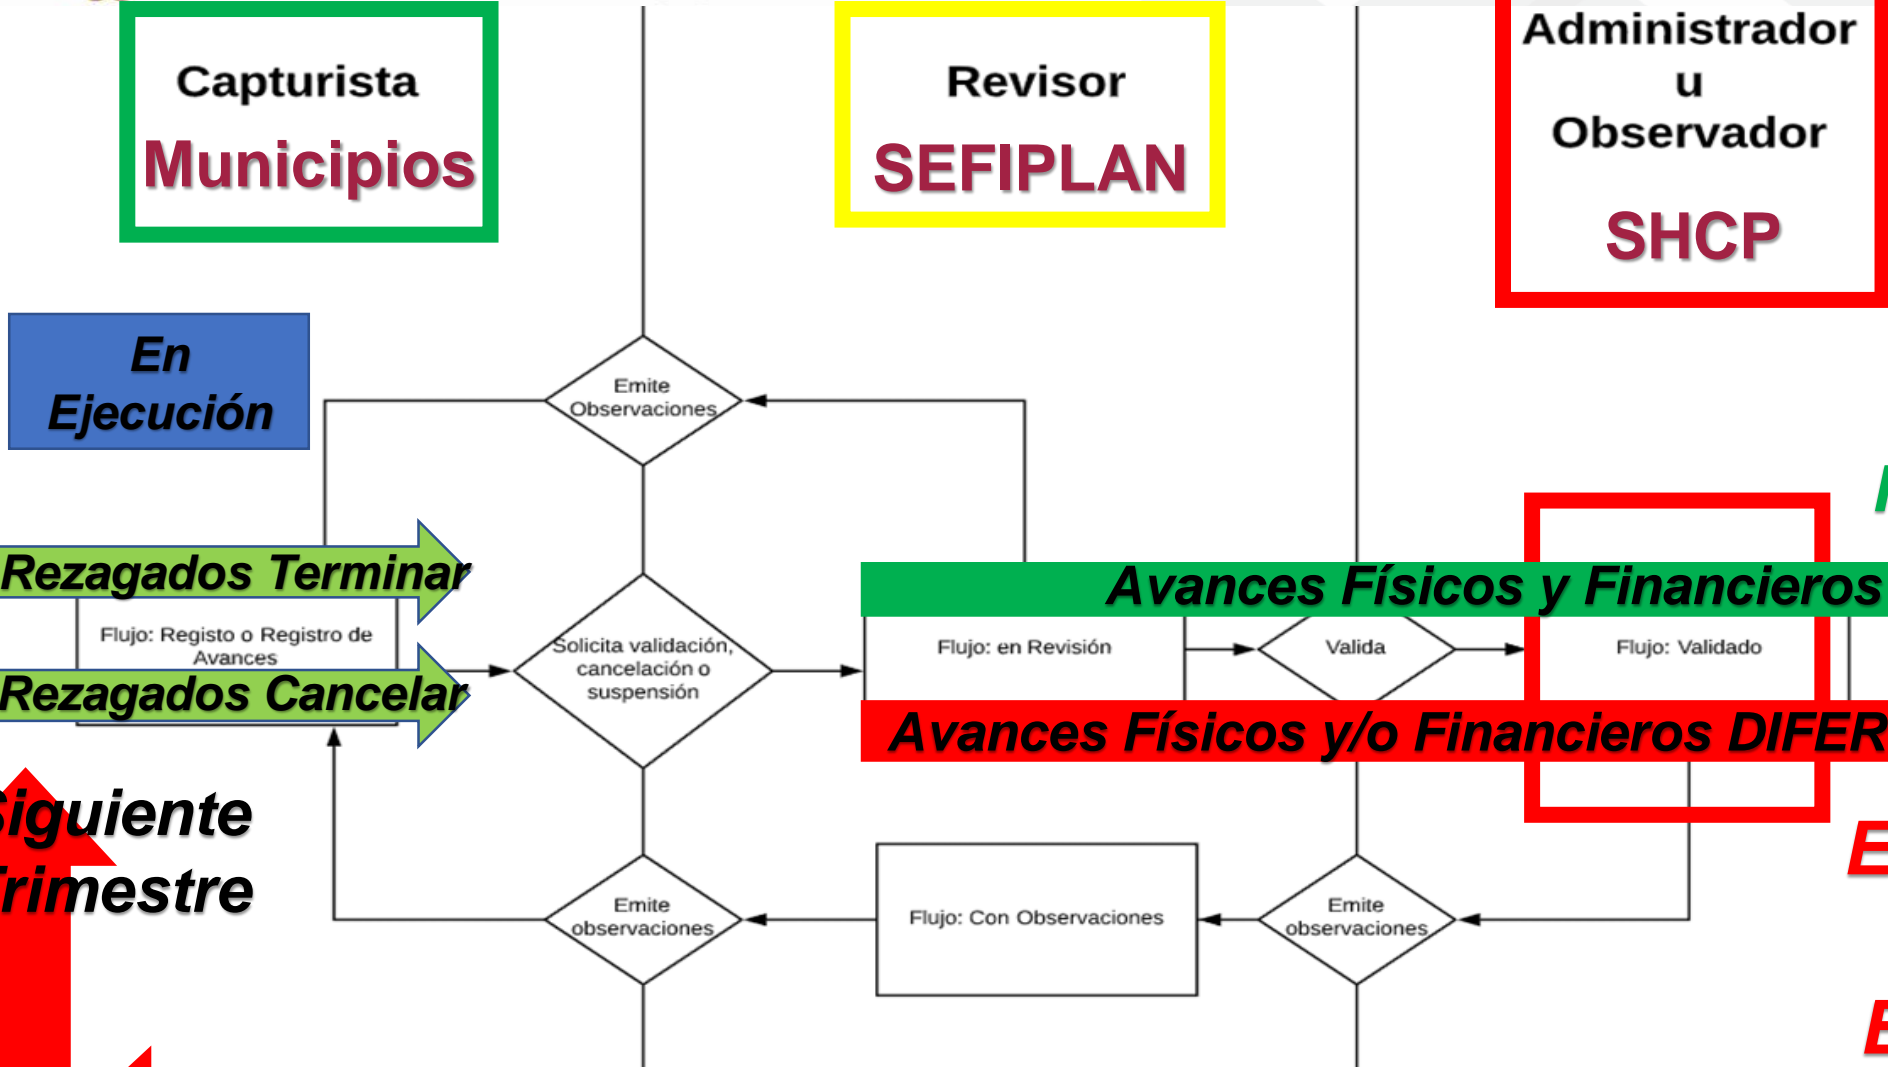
Capturista
Municipios

Revisor
SEFIPLAN

Administrador
u
Observador
SHCP

En Ejecución

Emite Observaciones

Rezagados Terminar

Flujo: Registo o Registro de Avances

Rezagados Cancelar

Solicita validación, cancelación o suspensión

Avances Físicos y Financieros

Flujo: en Revisión

Valida

Flujo: Validado

Avances Físicos y/o Financieros DIFER

iguiente
rimestre

Emite observaciones

Flujo: Con Observaciones

Emite observaciones

E

E